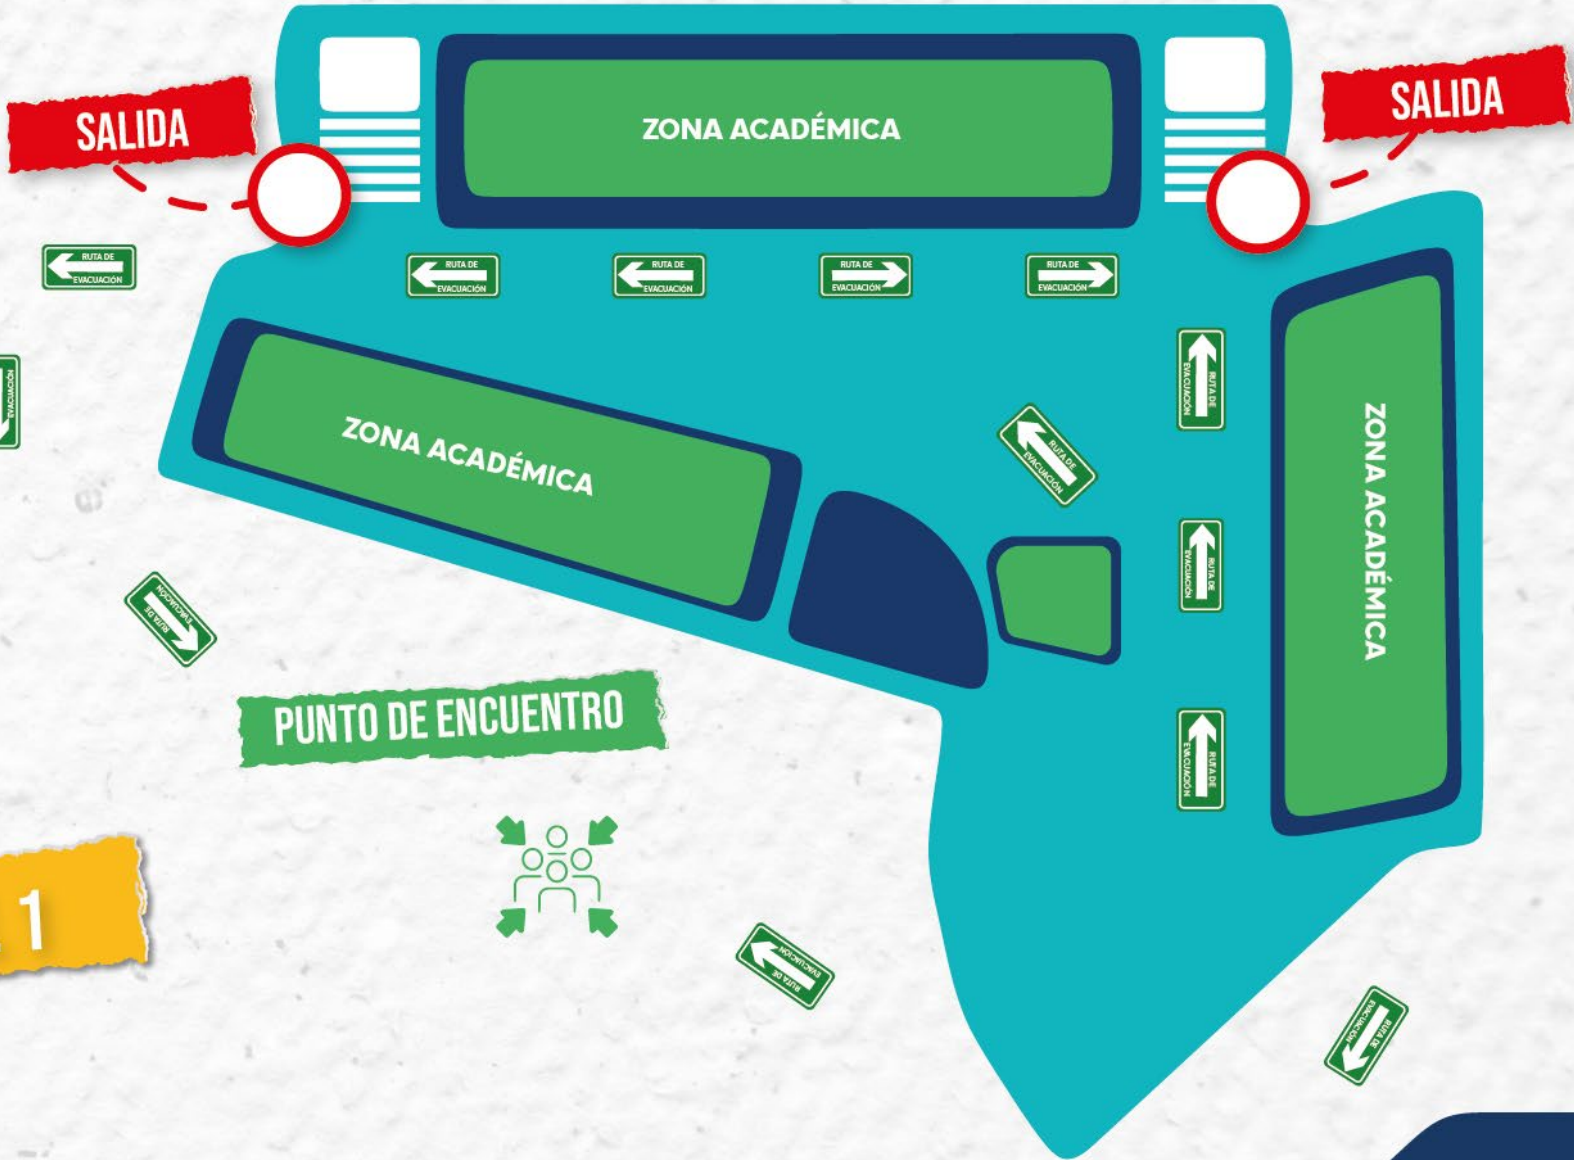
SALIDA

ZONA ACADÉMICA

SALIDA

RUTA DE EVACUACIÓN

RUTA DE EVACUACIÓN

RUTA DE EVACUACIÓN

RUTA DE EVACUACIÓN

RUTA DE EVACUACIÓN

EVACUACIÓN

ZONA ACADÉMICA

RUTA DE EVACUACIÓN

RUTA DE EVACUACIÓN

RUTA DE EVACUACIÓN

ZONA ACADÉMICA

RUTA DE EVACUACIÓN

RUTA DE EVACUACIÓN

PUNTO DE ENCUENTRO

1

RUTA DE EVACUACIÓN

RUTA DE EVACUACIÓN